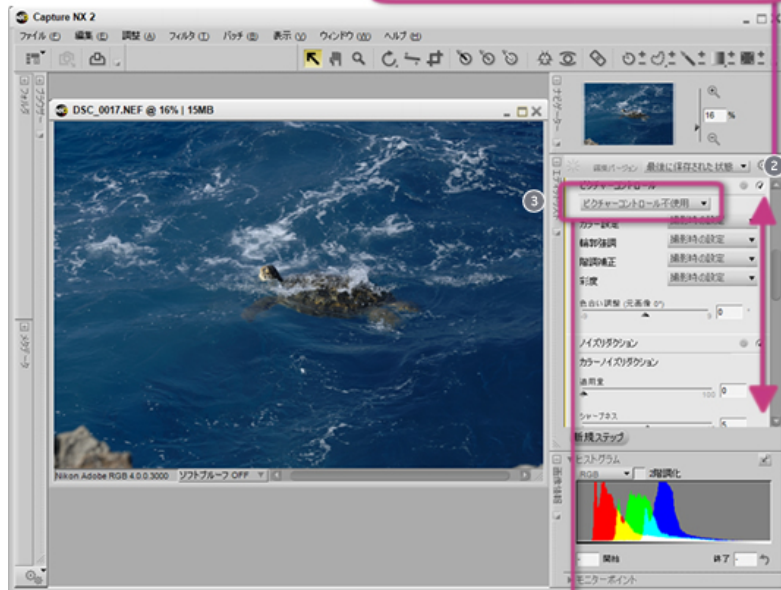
Capture NX 2

ファイル (F) 編集 (E) 調整 (A) フィルタ (T) バッチ (B) 表示 (V) ウィンドウ (W) ヘルプ (H)

フォルダ

メタデータ

DSC_0017.NEF @ 16% | 15MB

Nikon Adobe RGB 4.0.0.3000 ソフトプルーフ OFF

ナビゲーター

16 %

エディットリスト

編集バージョン 最後に保存された状態

2

ピクチャーコントロール

3

ピクチャーコントロール不使用

カラー設定 撮影時の設定

輪郭強調 撮影時の設定

階調補正 撮影時の設定

彩度 撮影時の設定

色合い調整 (元画像 0°)

0

ノイズリダクション

カラーノイズリダクション

適用量

100

0

シャープネス

5

新規ステップ

ヒストグラム

RGB 2階調化

開始 終了

モニターポイント

画像情報